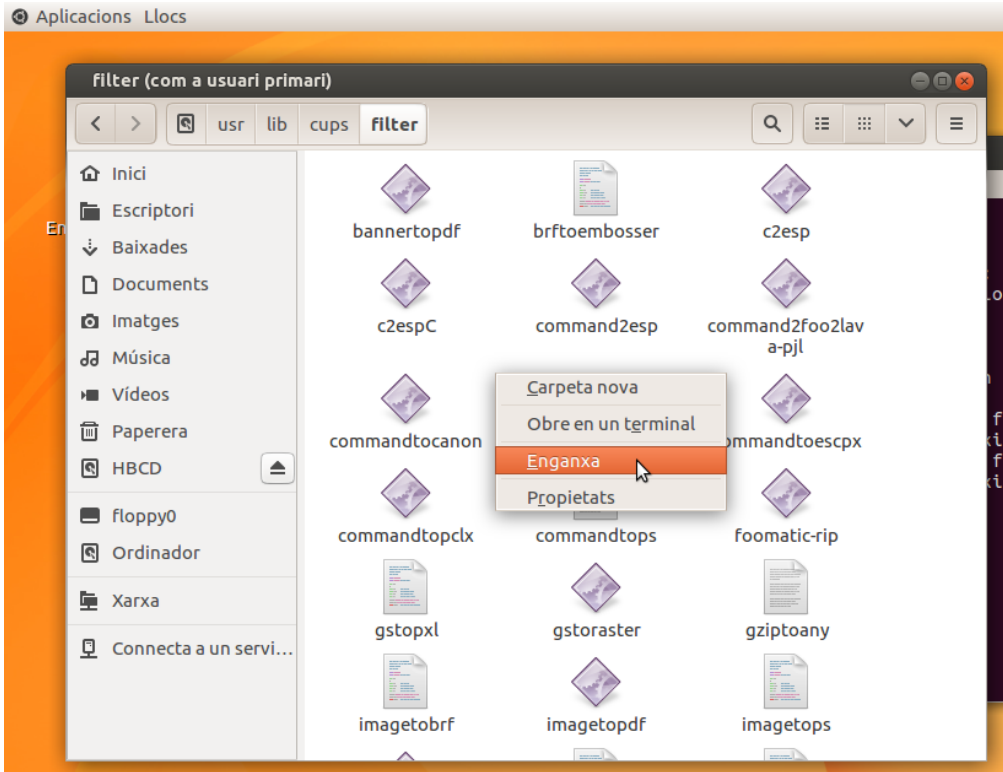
Aplicacions Llocs

filter (com a usuari primari)

usr lib cups filter

Inici
Escriptori
Baixades
Documents
Imatges
Música
Vídeos
Paperera
HBCD
floppy0
Ordinador
Xarxa
Connecta a un servi…

bannertopdf
brftoembosser
c2esp
c2espC
command2esp
command2foo2lava-pjl
commandtocanon
ommandtoescpx
commandtopclx
commandtops
foomatic-rip
gstopxl
gstoraster
gziptoany
imagetobrf
imagetopdf
imagetops

Carpeta nova
Obre en un terminal
Enganxa
Propietats